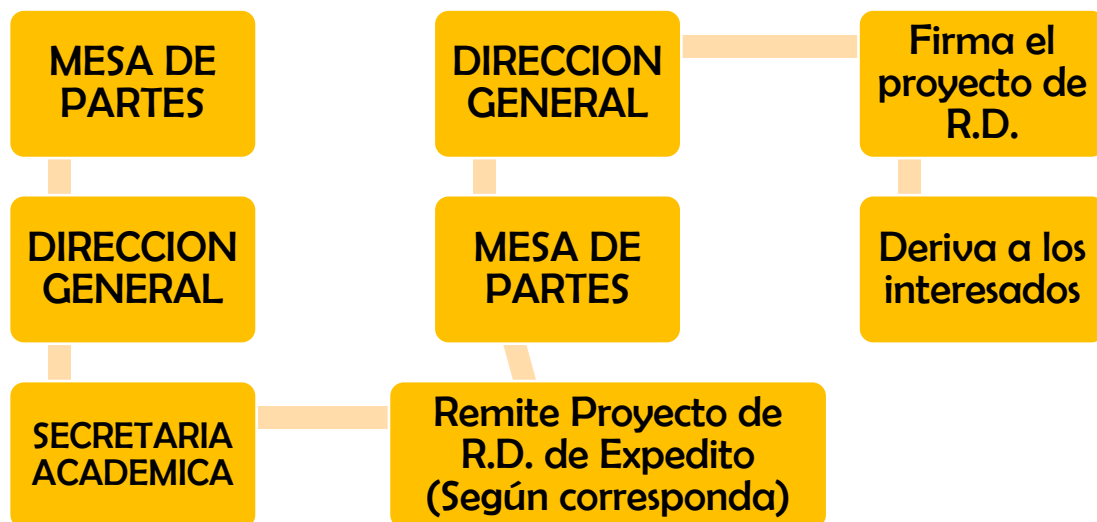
MESA DE PARTES

DIRECCION GENERAL

SECRETARIA ACADEMICA

Remite Proyecto de R.D. de Expedito (Según corresponda)

MESA DE PARTES

DIRECCION GENERAL

Firma el proyecto de R.D.

Deriva a los interesados